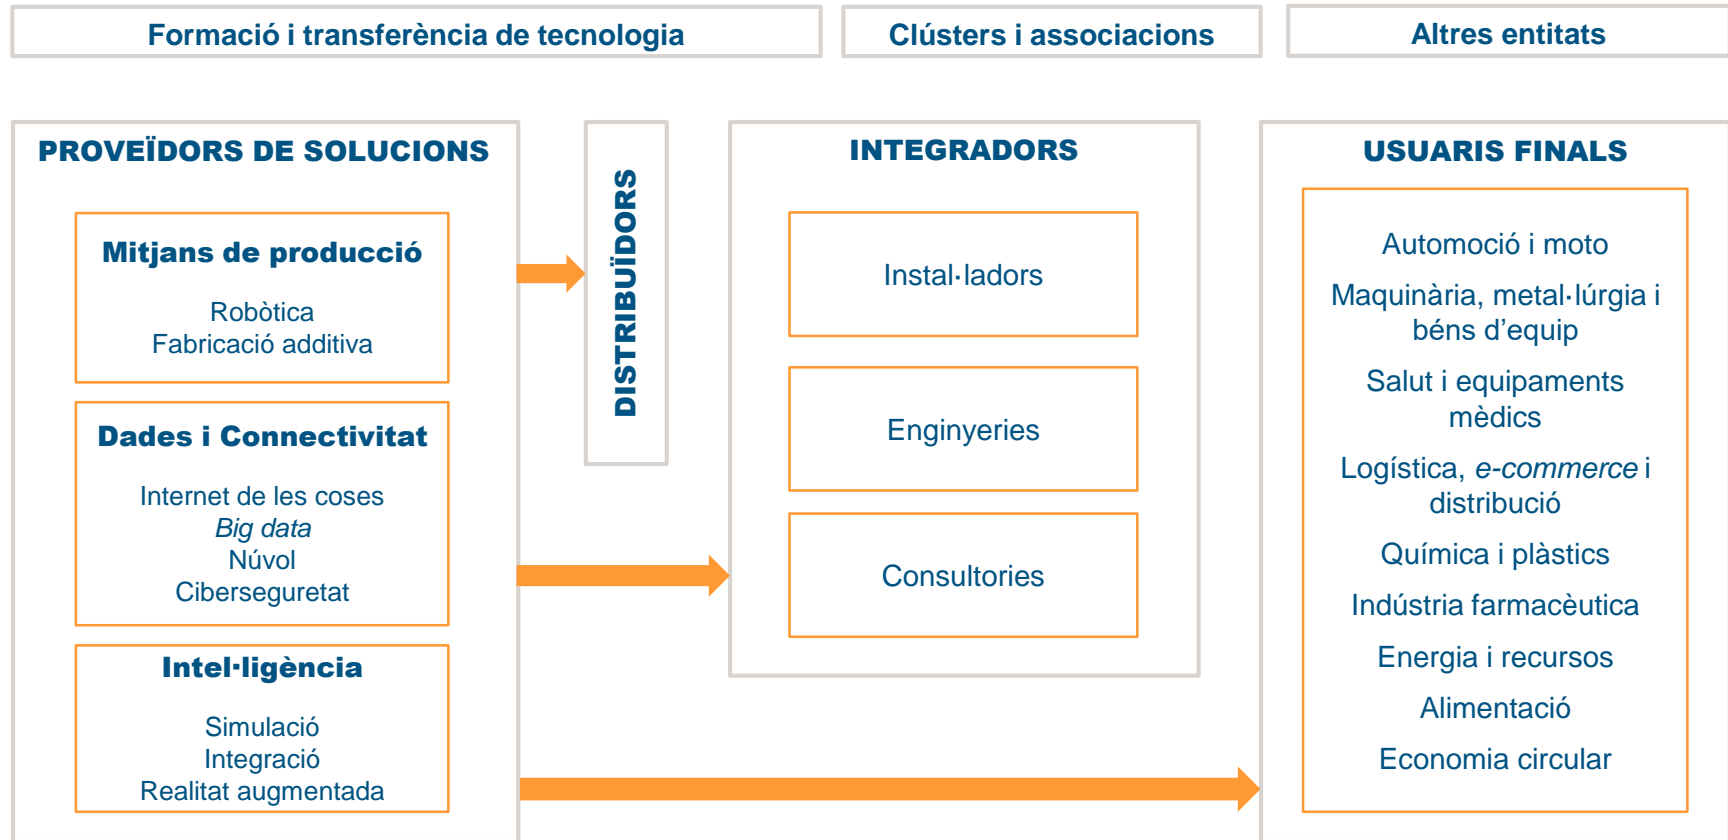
Formació i transferència de tecnologia

Clústers i associacions

Altres entitats

PROVEÏDORS DE SOLUCIONS

Mitjans de producció

Robòtica
Fabricació additiva

Dades i Connectivitat

Internet de les coses
*Big data*
Núvol
Ciberseguretat

Intel·ligència

Simulació
Integració
Realitat augmentada

DISTRIBUÏDORS

INTEGRADORS

Instal·ladors

Enginyeries

Consultories

USUARIS FINALS

Automoció i moto

Maquinària, metal·lúrgia i béns d'equip

Salut i equipaments mèdics

Logística, *e-commerce* i distribució

Química i plàstics

Indústria farmacèutica

Energia i recursos

Alimentació

Economia circular